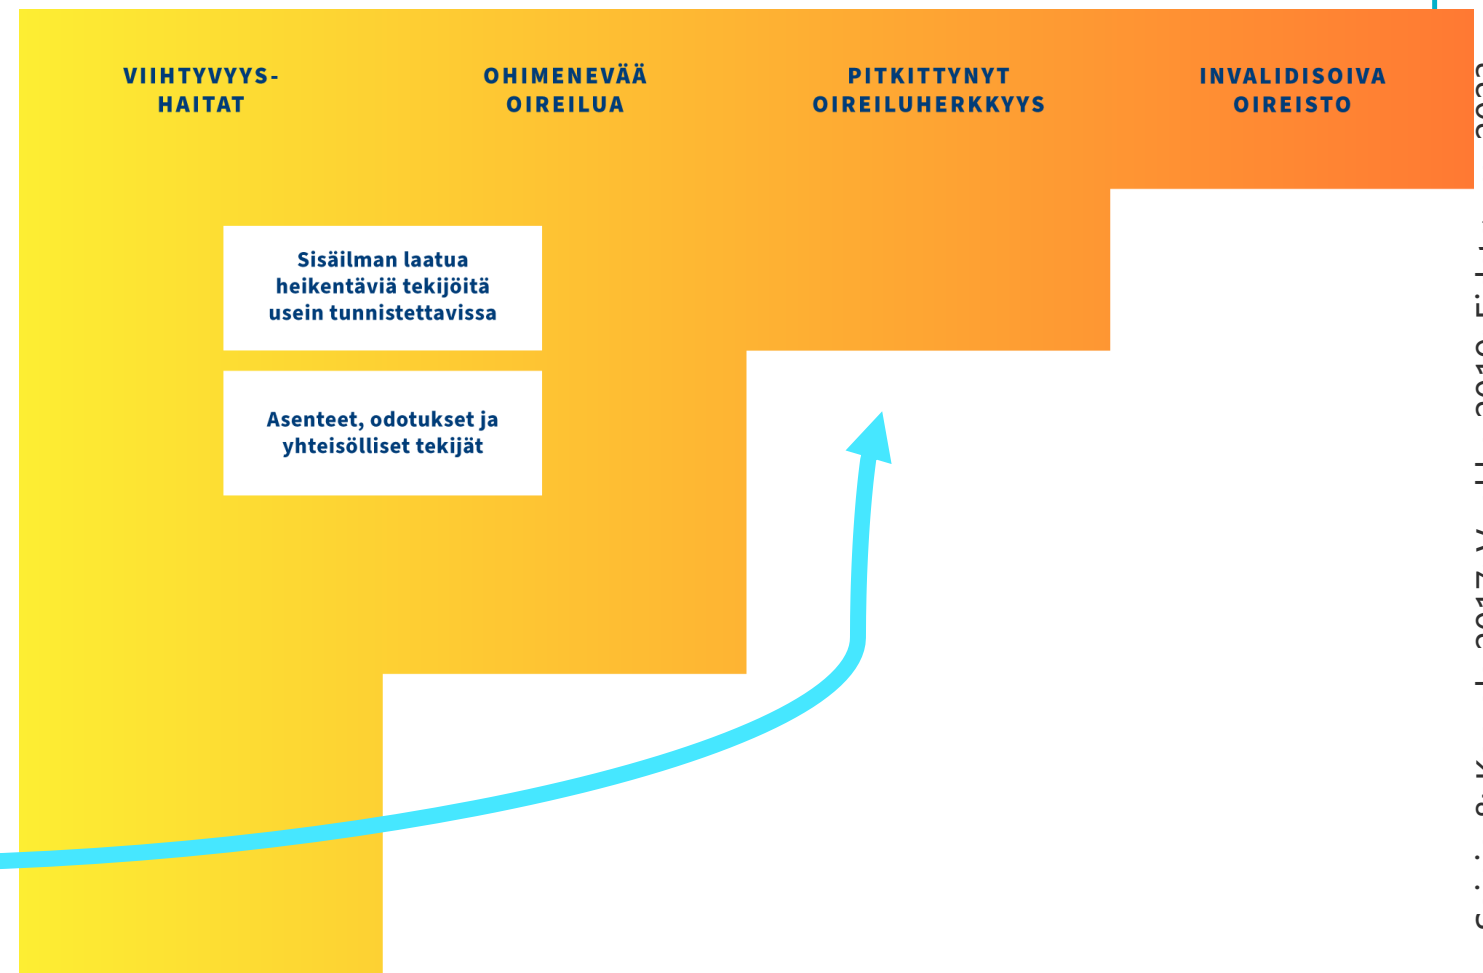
VIIHTYVYYS-HAITAT

OHIMENEVÄÄ OIREILUA

PITKITTYNYT OIREILUHERKKYYS

INVALIDISOIVA OIREISTO

Sisäilman laatua heikentäviä tekijöitä usein tunnistettavissa

Asenteet, odotukset ja yhteisölliset tekijät

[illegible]